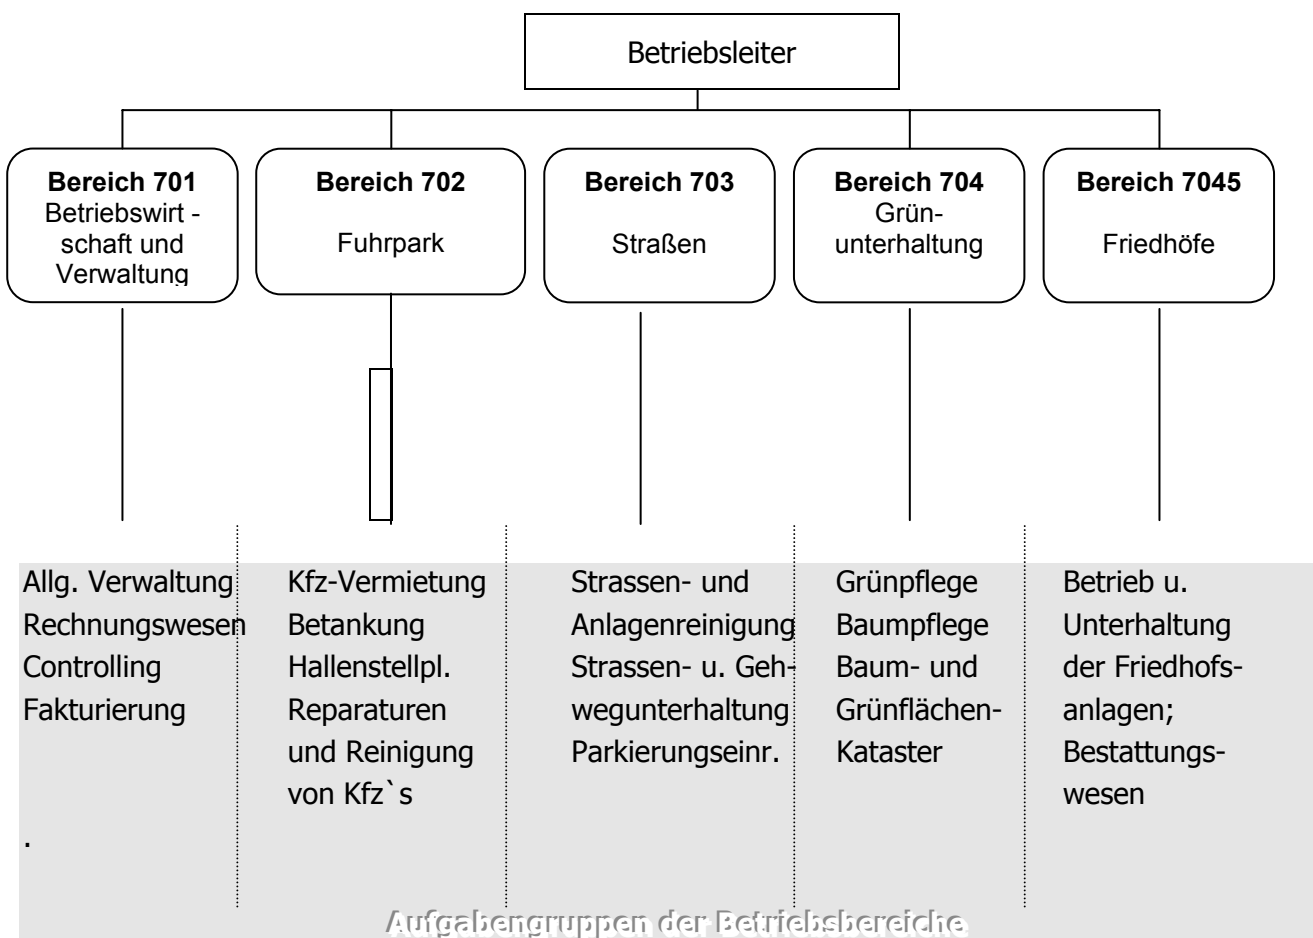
Betriebsleiter

**Bereich 701**
Betriebswirt - schaft und Verwaltung

**Bereich 702**
Fuhrpark

**Bereich 703**
Straßen

**Bereich 704**
Grün- unterhaltung

**Bereich 7045**
Friedhöfe

Allg. Verwaltung
Rechnungswesen
Controlling
Fakturierung
.

Kfz-Vermietung
Betankung
Hallenstellpl.
Reparaturen und Reinigung von Kfz`s

Strassen- und Anlagenreinigung
Strassen- u. Gehwegunterhaltung
Parkierungseinr.

Grünpflege
Baumpflege
Baum- und Grünflächen-Kataster

Betrieb u. Unterhaltung der Friedhofsanlagen;
Bestattungswesen

Aufgabengruppen der Betriebsbereiche